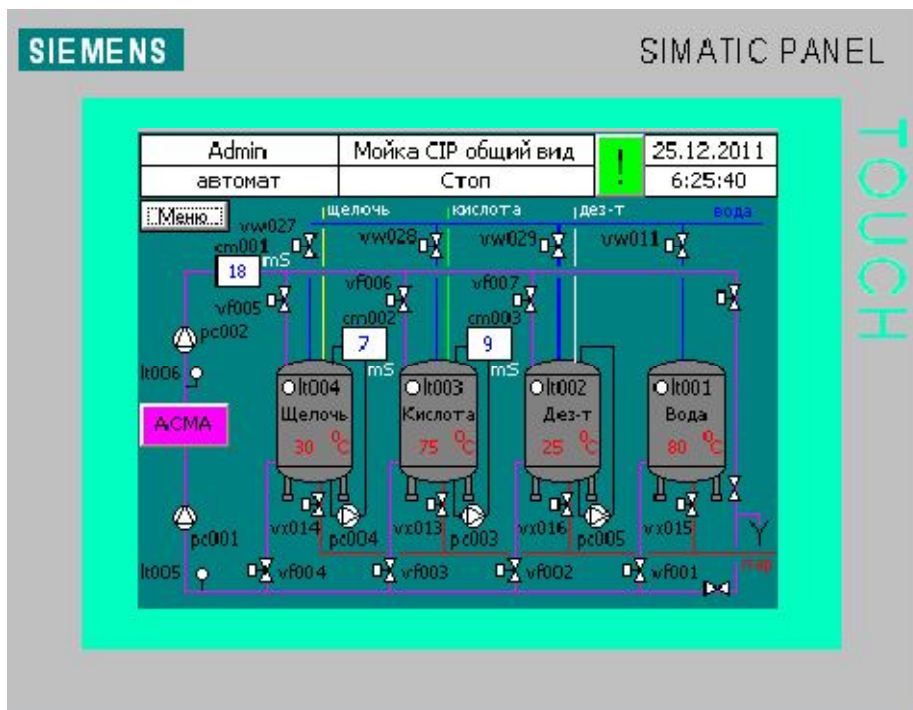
SIEMENS

SIMATIC PANEL

TOUCH

| Admin | Мойка CIP общий вид | ! | 25.12.2011 |
|---|---|---|---|
| автомат | Стоп | | 6:25:40 |

Меню

щелочь кислота дез-т вода

vw027 cm001 vw028 vw029 vw011

18 mS

vf005 vf006 vf007

pc002 cm002 cm003

7 mS 9 mS

lt006

lt004 Щелочь 30 °C

lt003 Кислота 75 °C

lt002 Дез-т 25 °C

lt001 Вода 80 °C

АСМА

vx014 pc004 vx013 pc003 vx016 pc005 vx015

pc001

lt005 vf004 vf003 vf002 vf001 пар